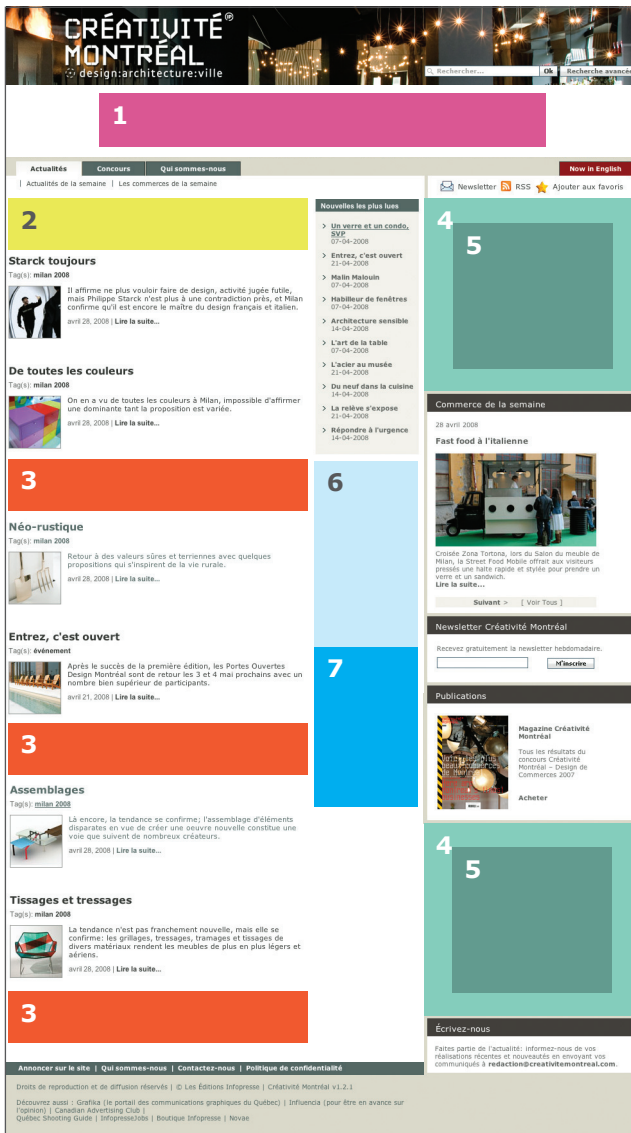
CRÉATIVITÉ® MONTRÉAL
design:architecture:ville

Rechercher... Ok Recherche avancée

1

Actualités Concours Qui sommes-nous Now in English

| Actualités de la semaine | Les commerces de la semaine

Newsletter RSS Ajouter aux favoris

2

Starck toujours
Tag(s): milan 2008
Il affirme ne plus vouloir faire de design, activité jugée futile, mais Philippe Starck n'est plus à une contradiction près, et Milan confirme qu'il est encore le maître du design français et italien.
avril 28, 2008 | Lire la suite...

De toutes les couleurs
Tag(s): milan 2008
On en a vu de toutes les couleurs à Milan, impossible d'affirmer une dominante tant la proposition est variée.
avril 28, 2008 | Lire la suite...

3

Néo-rustique
Tag(s): milan 2008
Retour à des valeurs sûres et terriennes avec quelques propositions qui s'inspirent de la vie rurale.
avril 28, 2008 | Lire la suite...

Entrez, c'est ouvert
Tag(s): événement
Après le succès de la première édition, les Portes Ouvertes Design Montréal sont de retour les 3 et 4 mai prochains avec un nombre bien supérieur de participants.
avril 21, 2008 | Lire la suite...

3

Assemblages
Tag(s): milan 2008
Là encore, la tendance se confirme; l'assemblage d'éléments disparates en vue de créer une oeuvre nouvelle constitue une voie que suivent de nombreux créateurs.
avril 28, 2008 | Lire la suite...

Tissages et tressages
Tag(s): milan 2008
La tendance n'est pas franchement nouvelle, mais elle se confirme: les grillages, tressages, tramages et tissages de divers matériaux rendent les meubles de plus en plus légers et aériens.
avril 28, 2008 | Lire la suite...

3

Nouvelles les plus lues
Un verre et un condo, SVP
07-04-2008
Entrez, c'est ouvert
21-04-2008
Malin Malouin
07-04-2008
Habilleur de fenêtres
07-04-2008
Architecture sensible
14-04-2008
L'art de la table
07-04-2008
L'acier au musée
21-04-2008
Du neuf dans la cuisine
14-04-2008
La relève s'expose
21-04-2008
Répondre à l'urgence
14-04-2008

6

7

4 5

Commerce de la semaine
28 avril 2008
Fast food à l'italienne
Croisée Zona Tortona, lors du Salon du meuble de Milan, la Street Food Mobile offrait aux visiteurs pressés une halte rapide et stylée pour prendre un verre et un sandwich.
Lire la suite...
Suivant > [ Voir Tous ]

Newsletter Créativité Montréal
Recevez gratuitement la newsletter hebdomadaire.
M'inscrire

Publications
Magazine Créativité Montréal
Tous les résultats du concours Créativité Montréal – Design de Commerces 2007
Acheter

4 5

Écrivez-nous
Faites partie de l'actualité: informez-nous de vos réalisations récentes et nouveautés en envoyant vos communiqués à redaction@creativitemontreal.com.

Annoncer sur le site | Qui sommes-nous | Contactez-nous | Politique de confidentialité

Droits de reproduction et de diffusion réservés | © Les Éditions Infopresse | Créativité Montréal v1.2.1

Découvrez aussi : Grafika (le portail des communications graphiques du Québec) | Influencia (pour être en avance sur l'opinion) | Canadian Advertising Club | Québec Shooting Guide | InfopresseJobs | Boutique Infopresse | Novae